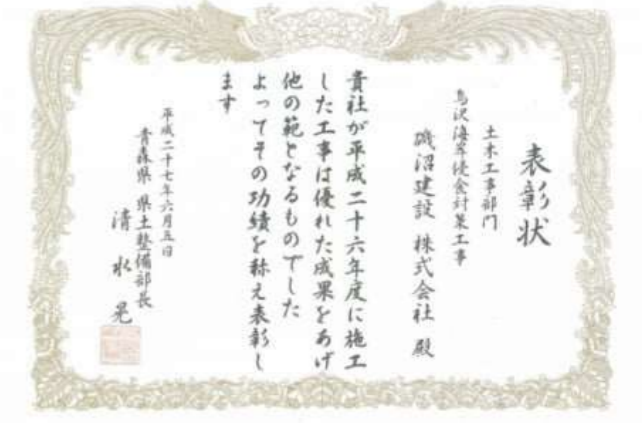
表彰状

土木工事部門
鳥沢海岸侵食対策工事

磯沼建設 株式会社 殿

貴社が平成二十六年度に施工した工事は優れた成果をあげ他の範となるものでしたよってその功績を称え表彰します

平成二十七年六月五日
青森県 県土整備部長
清水 晃